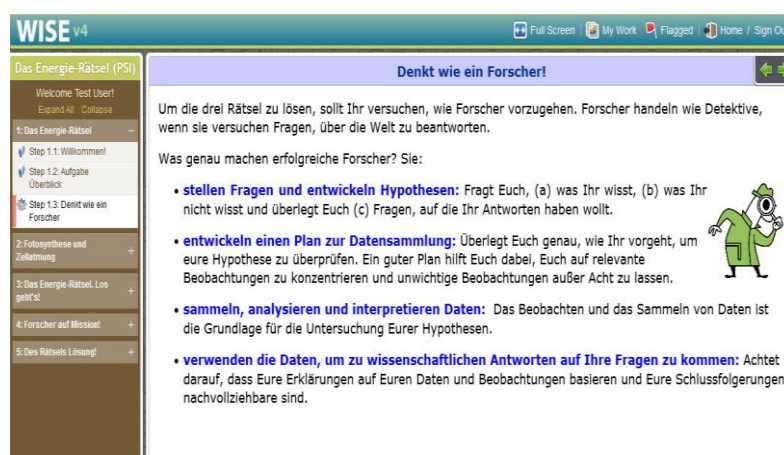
WISE v4

Full Screen | My Work | Flagged | Home / Sign Ou

Das Energie-Rätsel (PSI)

Welcome Test User!
Expand All Collapse

1: Das Energie-Rätsel

Step 1.1: Willkommen!

Step 1.2: Aufgabe Überblick

Step 1.3: Denkt wie ein Forscher

2: Fotosynthese und Zellatmung

3: Das Energie-Rätsel. Los geht's!

4: Forscher auf Mission!

5: Des Rätsels Lösung!

Denkt wie ein Forscher!

Um die drei Rätsel zu lösen, sollt Ihr versuchen, wie Forscher vorzugehen. Forscher handeln wie Detektive, wenn sie versuchen Fragen, über die Welt zu beantworten.

Was genau machen erfolgreiche Forscher? Sie:

• stellen Fragen und entwickeln Hypothesen: Fragt Euch, (a) was Ihr wisst, (b) was Ihr nicht wisst und überlegt Euch (c) Fragen, auf die Ihr Antworten haben wollt.

• entwickeln einen Plan zur Datensammlung: Überlegt Euch genau, wie Ihr vorgeht, um eure Hypothese zu überprüfen. Ein guter Plan hilft Euch dabei, Euch auf relevante Beobachtungen zu konzentrieren und unwichtige Beobachtungen außer Acht zu lassen.

• sammeln, analysieren und interpretieren Daten: Das Beobachten und das Sammeln von Daten ist die Grundlage für die Untersuchung Eurer Hypothesen.

• verwenden die Daten, um zu wissenschaftlichen Antworten auf Ihre Fragen zu kommen: Achtet darauf, dass Eure Erklärungen auf Euren Daten und Beobachtungen basieren und Eure Schlussfolgerungen nachvollziehbare sind.